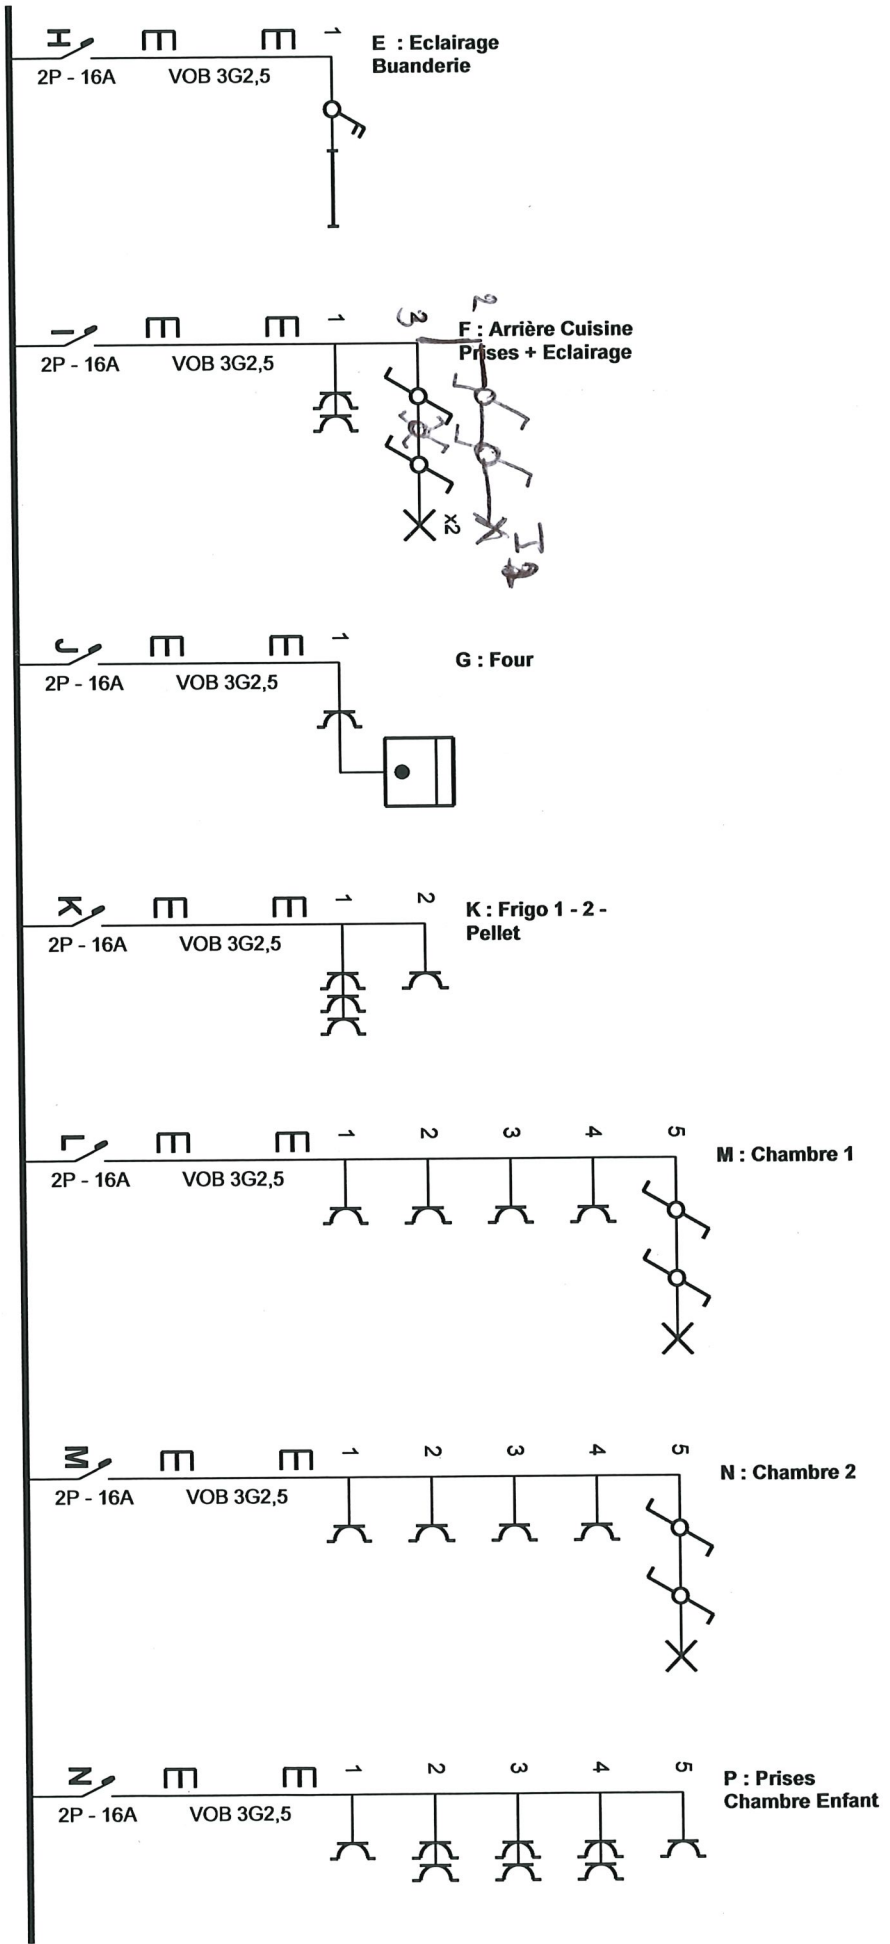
H
2P - 16A
VOB 3G2,5
1
E : Eclairage Buanderie

I
2P - 16A
VOB 3G2,5
1
3
2
F : Arrière Cuisine Prises + Eclairage
x2

J
2P - 16A
VOB 3G2,5
1
G : Four

K
2P - 16A
VOB 3G2,5
1
2
K : Frigo 1 - 2 - Pellet

L
2P - 16A
VOB 3G2,5
1
2
3
4
5
M : Chambre 1

M
2P - 16A
VOB 3G2,5
1
2
3
4
5
N : Chambre 2

N
2P - 16A
VOB 3G2,5
1
2
3
4
5
P : Prises Chambre Enfant